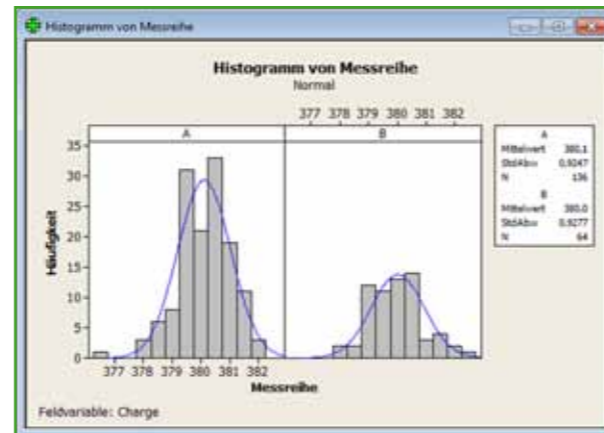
Histogramm von Messreihe

Histogramm von Messreihe
Normal

377 378 379 380 381 382

A

B

35
30
25
20
15
10
5
0

Häufigkeit

377 378 379 380 381 382

Messreihe

| A | |
|---|---|
| Mittelwert | 380,1 |
| StdAbw | 0,9247 |
| N | 136 |
| B | |
| Mittelwert | 380,0 |
| StdAbw | 0,9277 |
| N | 64 |

Feldvariable: Charge